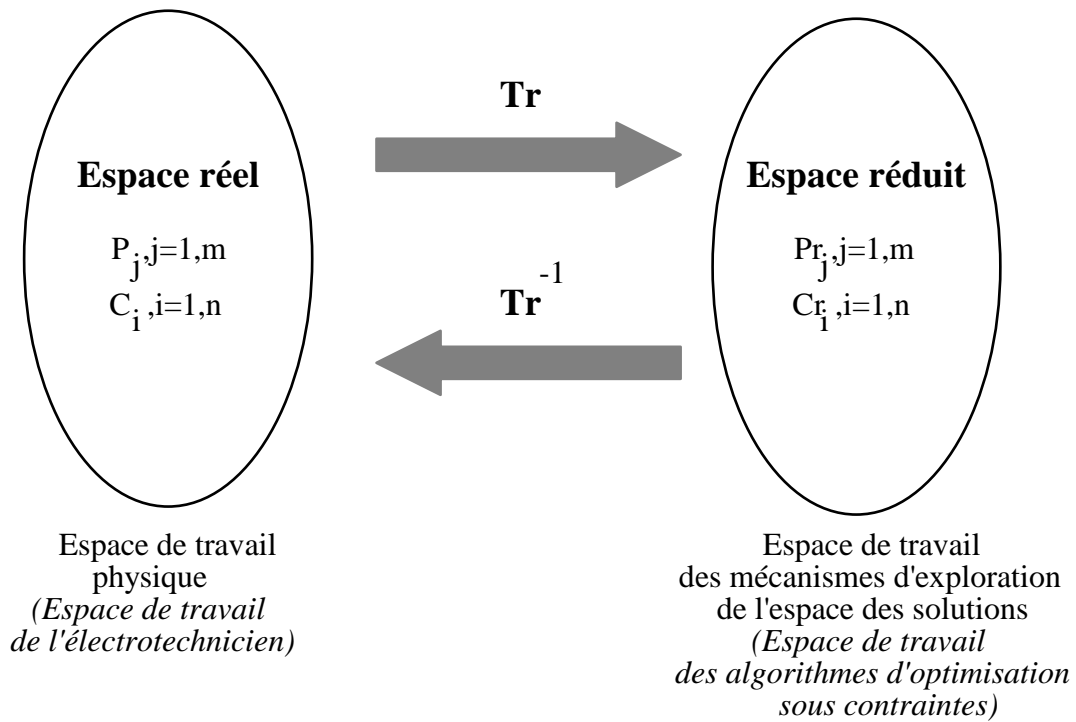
Espace réel

$P_j$,j=1,m
$C_i$,i=1,n

Tr

$Tr^{-1}$

Espace réduit

$Pr_j$,j=1,m
$Cr_i$,i=1,n

Espace de travail physique
*(Espace de travail de l'électrotechnicien)*

Espace de travail des mécanismes d'exploration de l'espace des solutions
*(Espace de travail des algorithmes d'optimisation sous contraintes)*